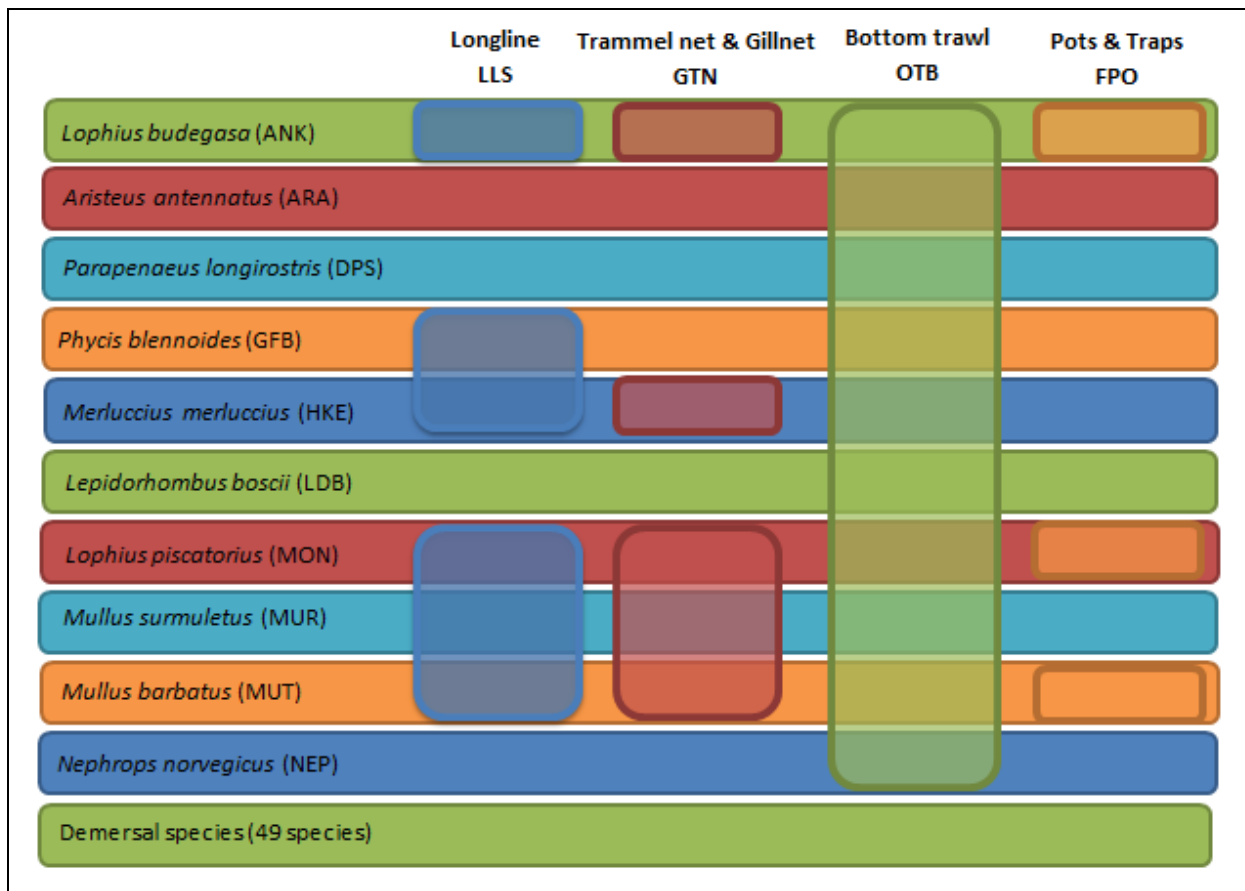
Longline LLS

Trammel net & Gillnet GTN

Bottom trawl OTB

Pots & Traps FPO

Lophius budegasa (ANK)

Aristeus antennatus (ARA)

Parapenaeus longirostris (DPS)

Phycis blennoides (GFB)

Merluccius merluccius (HKE)

Lepidorhombus boscii (LDB)

Lophius piscatorius (MON)

Mullus surmuletus (MUR)

Mullus barbatus (MUT)

Nephrops norvegicus (NEP)

Demersal species (49 species)